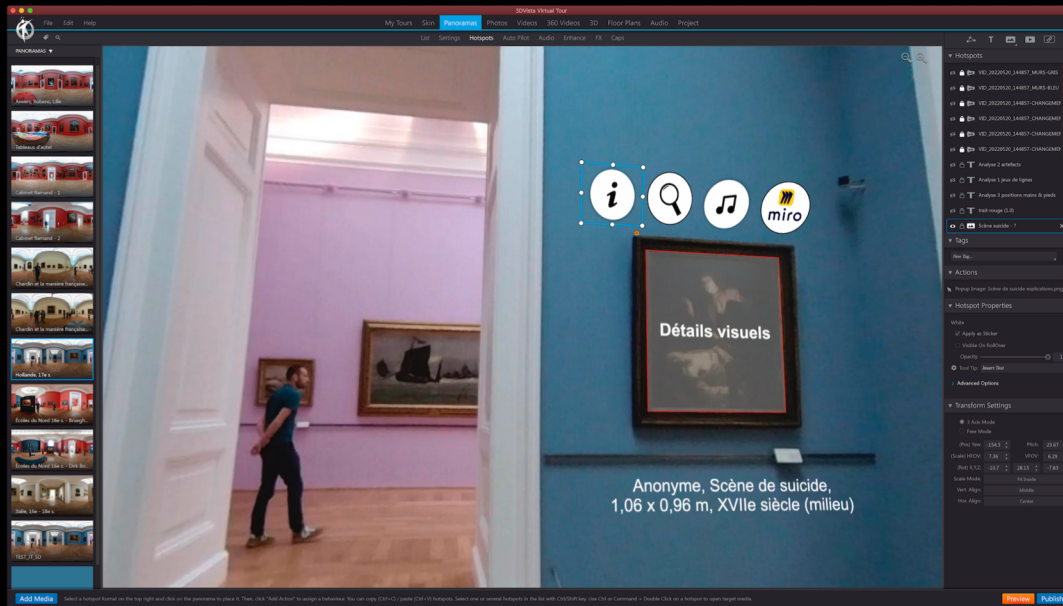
3DVista Virtual Tour

File Edit Help

My Tours Skin Panoramas Photos Videos 360 Videos 3D Floor Plans Audio Project

List Settings Hotspots Auto Pilot Audio Enhance FX Caps

PANORAMAS

Anvers, Rubens, Lille

Tableaux d'autel

Cabinet flamand - 1

Cabinet flamand - 2

Chardin et la manière française...

Chardin et la manière française...

Hollande, 17e s.

Ecoles du Nord 16e s. - Brueg...

Ecoles du Nord 16e s. - Dirk Bo...

Italie, 16e - 18e s.

TEST_IT_3D

Add Media

miro

Détails visuels

Anonyme, Scène de suicide, 1,06 x 0,96 m, XVIIe siècle (milieu)

Hotspots

VID_20220520_144857_MURS-GRIS

VID_20220520_144857_MURS-BLEU

VID_20220520_144857_CHANGEMEN

VID_20220520_144857_CHANGEMEN

VID_20220520_144857_CHANGEMEN

VID_20220520_144857_CHANGEMEN

Analyse 2 artefacts

Analyse 1 jeux de lignes

Analyse 3 positions mains & pieds

trait rouge (1.0)

Scène suicide - 7

Tags

New Tag...

Actions

Popup Image: Scène de suicide explications.png

Hotspot Properties

White

Apply as Sticker

Visible On RollOver

Opacity

Tool Tip Insert Text

Advanced Options

Transform Settings

3 Axis Mode

Free Mode

(Pos) Yaw -154.3 Pitch 23.67

(Scale) HFOV 7.06 VFOV 6.29

(Rot) X,Y,Z -10.7 28.23 7.61

Scale Mode Fit Inside

Vert. Align Middle

Hor. Align Center

Select a hotspot format on the top right and click on the panorama to place it. Then, click "Add Action" to assign a behaviour. You can copy (Ctrl+C) / paste (Ctrl+V) hotspots. Select one or several hotspots in the list with Ctrl/Shift key. Use Ctrl or Command + Double Click on a hotspot to open target media.

Preview Publish